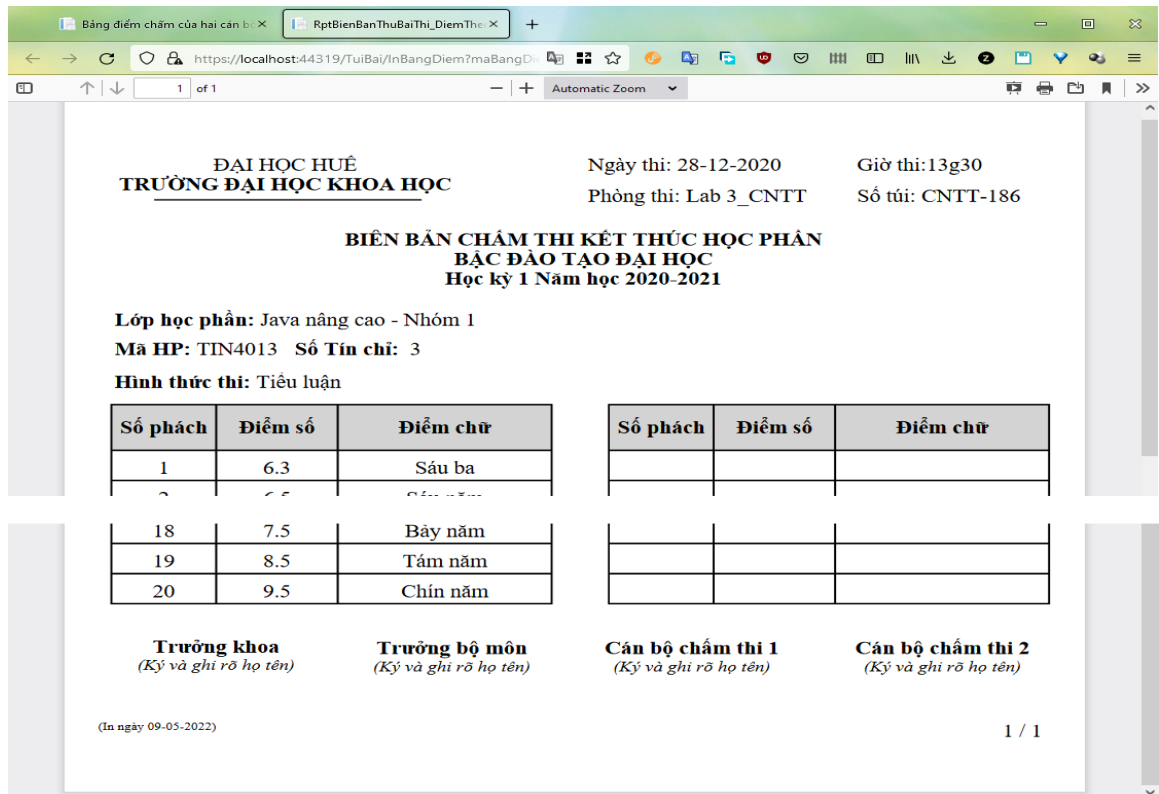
Bảng điểm chấm của hai cán b ×
RptBienBanThuBaiThi_DiemThe ×
+
https://localhost:44319/TuiBai/InBangDiem?maBangDi
1 of 1
Automatic Zoom

ĐẠI HỌC HUẾ
TRƯỜNG ĐẠI HỌC KHOA HỌC

Ngày thi: 28-12-2020
Giờ thi:13g30
Phòng thi: Lab 3_CNTT
Số túi: CNTT-186

BIÊN BẢN CHẤM THI KẾT THÚC HỌC PHẦN
BẬC ĐÀO TẠO ĐẠI HỌC
Học kỳ 1 Năm học 2020-2021

**Lớp học phần:** Java nâng cao - Nhóm 1
**Mã HP:** TIN4013 **Số Tín chỉ:** 3
**Hình thức thi:** Tiểu luận

| Số phách | Điểm số | Điểm chữ |
|---|---|---|
| 1 | 6.3 | Sáu ba |
| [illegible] | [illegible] | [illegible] |
| 18 | 7.5 | Bảy năm |
| 19 | 8.5 | Tám năm |
| 20 | 9.5 | Chín năm |

| Số phách | Điểm số | Điểm chữ |
|---|---|---|
| | | |
| | | |
| | | |
| | | |
| | | |

Trưởng khoa
(Ký và ghi rõ họ tên)

Trưởng bộ môn
(Ký và ghi rõ họ tên)

Cán bộ chấm thi 1
(Ký và ghi rõ họ tên)

Cán bộ chấm thi 2
(Ký và ghi rõ họ tên)

(In ngày 09-05-2022)

1 / 1